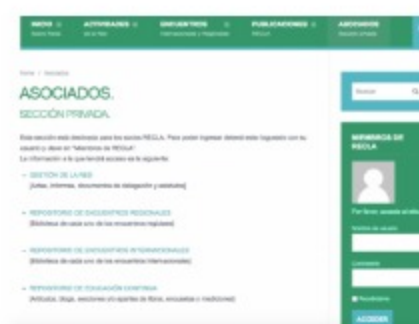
INICIO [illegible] ACTIVIDADES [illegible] ENCUENTROS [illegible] PUBLICACIONES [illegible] ASOCIADOS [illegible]

Inicio / Asociados

ASOCIADOS.

SECCIÓN PRIVADA.

Esta sección está destinada para los socios RECLA. Para poder ingresar deberá estar logueado con su usuario y clave en "Miembros de RECLA". La información a la que tendrá acceso es la siguiente:

– GESTIÓN DE LA RED
[Actas, informes, documentos de catalogación y estatutos]

– REPOSITORIO DE ENCUENTROS REGIONALES
[Biblioteca de cada uno de los encuentros regionales]

– REPOSITORIO DE ENCUENTROS INTERNACIONALES
[Biblioteca de cada uno de los encuentros internacionales]

– REPOSITORIO DE EDUCACIÓN CONTINUA
[Artículos, blogs, secciones y/o apartes de libros, encuestas o mediciones]

Buscar

MIEMBROS DE RECLA

Por favor, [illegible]

Nombre de usuario

Contraseña

Recordarme

ACCEDER